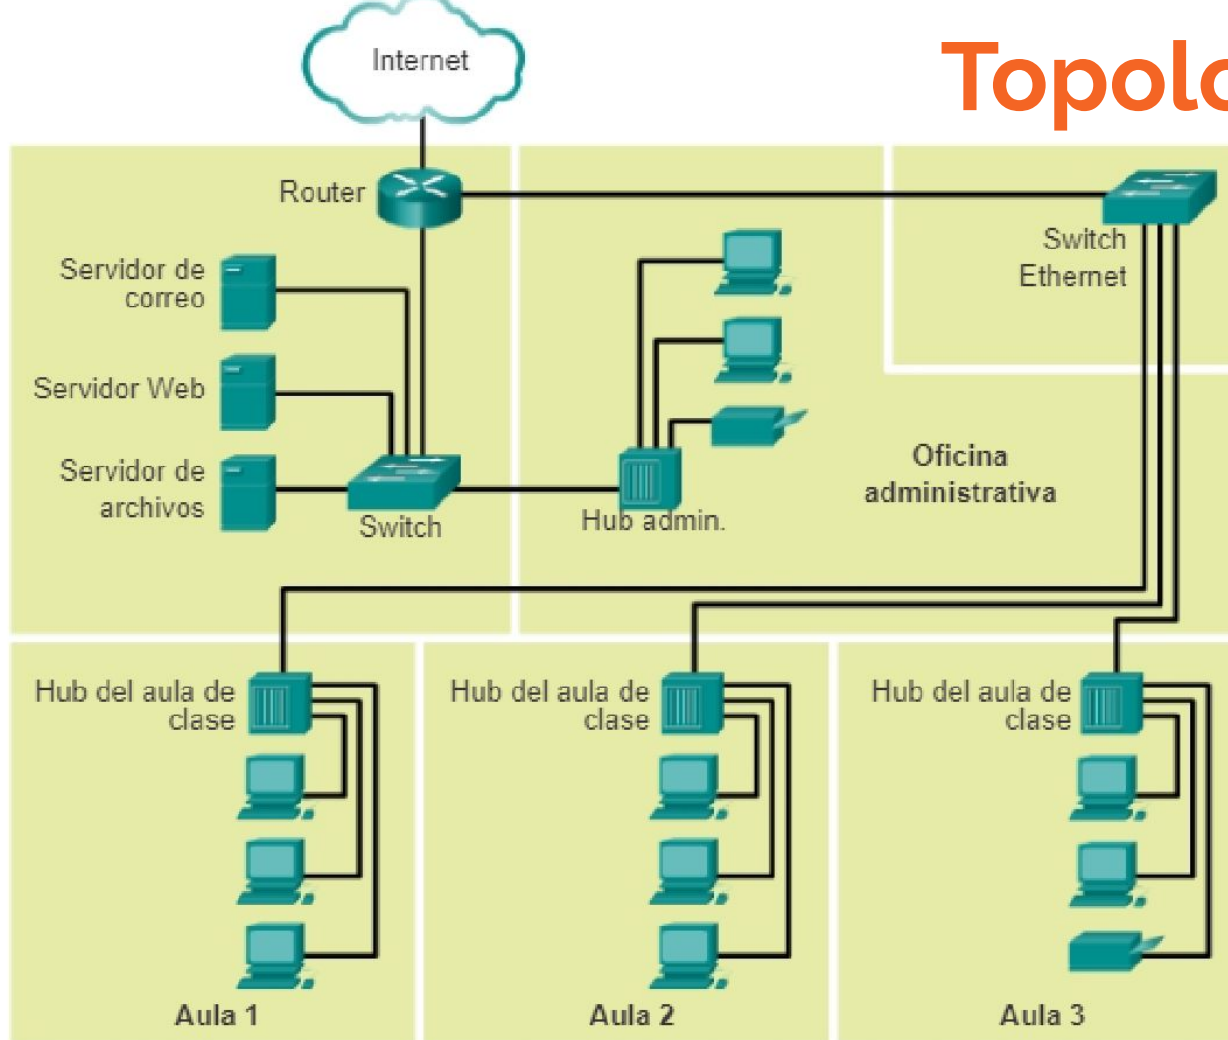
Topolo

Internet

Router

Switch Ethernet

Servidor de correo

Servidor Web

Servidor de archivos

Switch

Hub admin.

Oficina administrativa

Hub del aula de clase

Hub del aula de clase

Hub del aula de clase

Aula 1

Aula 2

Aula 3